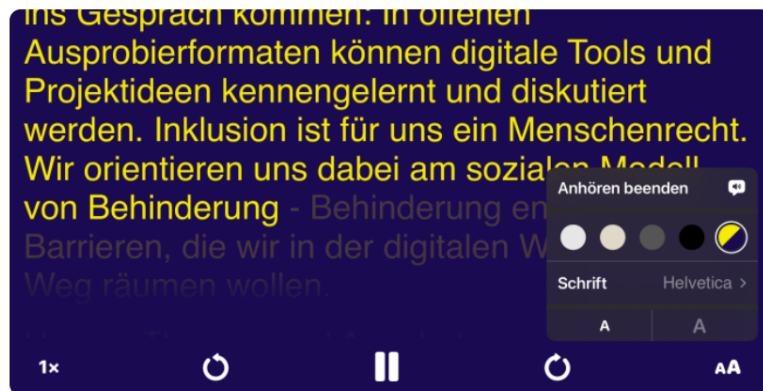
ins Gespräch kommen. In offenen Ausprobierformaten können digitale Tools und Projektideen kennengelernt und diskutiert werden. Inklusion ist für uns ein Menschenrecht. Wir orientieren uns dabei am sozialen Modell von Behinderung - Behinderung en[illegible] Barrieren, die wir in der digitalen W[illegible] Weg räumen wollen.

Anhören beenden

Schrift Helvetica >

A A

1×

AA